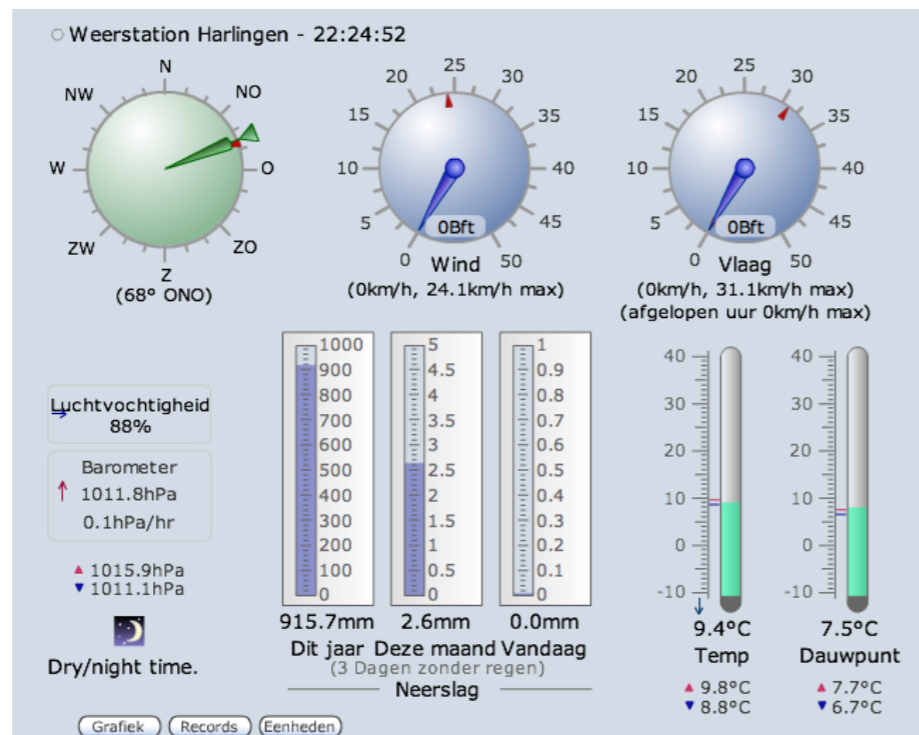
○ Weerstation Harlingen - 22:24:52

N
NW
NO
W
O
ZW
ZO
Z
(68° ONO)

20 25 30
15 35
10 40
5 45
0 50
0Bft
Wind
(0km/h, 24.1km/h max)

20 25 30
15 35
10 40
5 45
0 50
0Bft
Vlaag
(0km/h, 31.1km/h max)
(afgelopen uur 0km/h max)

Luchtvochtigheid
88%

Barometer
1011.8hPa
0.1hPa/hr

▲ 1015.9hPa
▼ 1011.1hPa

Dry/night time.

1000
900
800
700
600
500
400
300
200
100
0
915.7mm
Dit jaar

5
4.5
4
3.5
3
2.5
2
1.5
1
0.5
0
2.6mm
Deze maand

1
0.9
0.8
0.7
0.6
0.5
0.4
0.3
0.2
0.1
0
0.0mm
Vandaag

(3 Dagen zonder regen)
Neerslag

40
30
20
10
0
-10
9.4°C
Temp
▲ 9.8°C
▼ 8.8°C

40
30
20
10
0
-10
7.5°C
Dauwpunt
▲ 7.7°C
▼ 6.7°C

Grafiek
Records
Eenheden